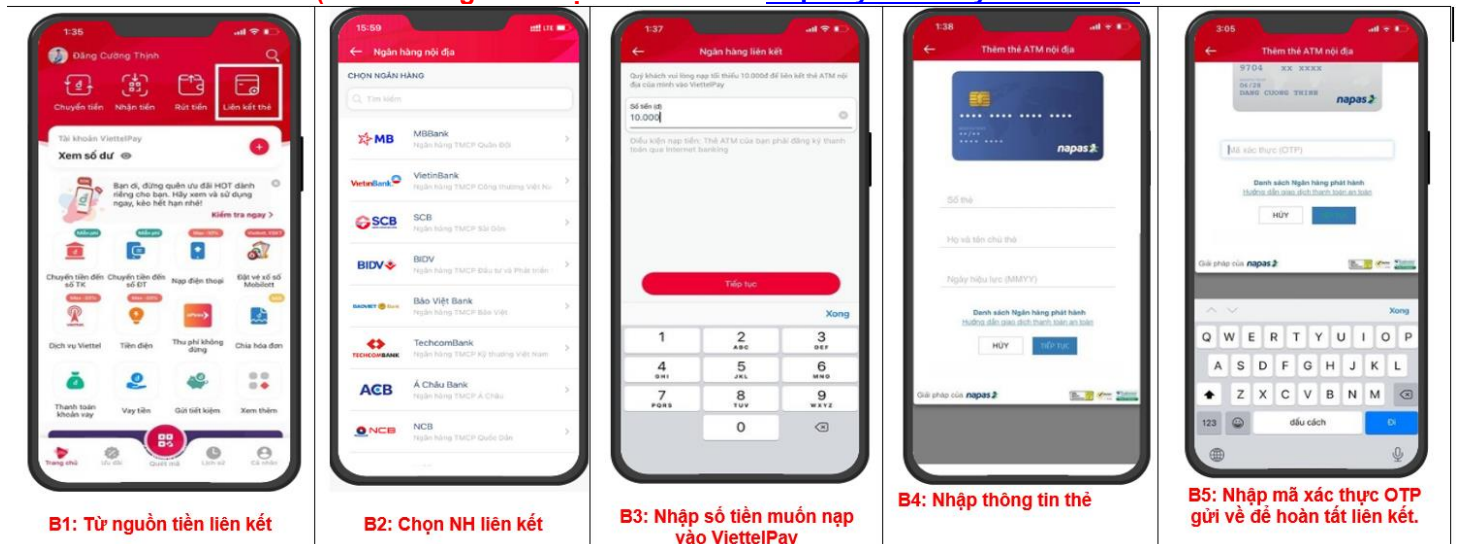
1:35

Đặng Cường Thịnh

Chuyển tiền Nhận tiền Rút tiền Liên kết thẻ

Tài khoản ViettelPay
Xem số dư

Bạn ơi, đừng quên ưu đãi HOT dành riêng cho bạn. Hãy xem và sử dụng ngay, kẻo hết hạn nhé!
Kiểm tra ngay >

Chuyển tiền đến số TK
Chuyển tiền đến số ĐT
Nạp điện thoại
Đặt vé xổ số Mobilott
Dịch vụ Viettel
Tiền điện
Thu phí không dừng
Chia hóa đơn
Thanh toán khoản vay
Vay tiền
Gửi tiết kiệm
Xem thêm

Trang chủ Ưu đãi Quét mã Lịch sử Cá nhân

B1: Từ nguồn tiền liên kết

15:59

Ngân hàng nội địa

CHỌN NGÂN HÀNG

Tìm kiếm

MBBank
Ngân hàng TMCP Quân Đội

VietinBank
Ngân hàng TMCP Công thương Việt Nam

SCB
Ngân hàng TMCP Sài Gòn

BIDV
Ngân hàng TMCP Đầu tư và Phát triển

Bảo Việt Bank
Ngân hàng TMCP Bảo Việt

TechcomBank
Ngân hàng TMCP Kỹ thương Việt Nam

Á Châu Bank
Ngân hàng TMCP Á Châu

NCB
Ngân hàng TMCP Quốc Dân

B2: Chọn NH liên kết

1:37

Ngân hàng liên kết

Quý khách vui lòng nạp tối thiểu 10.000đ để liên kết thẻ ATM nội địa của mình vào ViettelPay

Số tiền (đ)
10.000

Điều kiện nạp tiền: Thẻ ATM của bạn phải đăng ký thanh toán qua Internet banking

Tiếp tục

Xong

1
2 ABC
3 DEF
4 GHI
5 JKL
6 MNO
7 PQRS
8 TUV
9 WXYZ
0

B3: Nhập số tiền muốn nạp vào ViettelPay

1:38

Thêm thẻ ATM nội địa

napas

Số thẻ
Họ và tên chủ thẻ
Ngày hiệu lực (MMYY)

Danh sách Ngân hàng phát hành
Hướng dẫn giao dịch thanh toán an toàn

HỦY TIẾP TỤC

Giải pháp của napas

B4: Nhập thông tin thẻ

3:05

Thêm thẻ ATM nội địa

9704 XX XXXX
DANG CUONG THINH
napas

Mã xác thực (OTP)

Danh sách Ngân hàng phát hành
Hướng dẫn giao dịch thanh toán an toàn

HỦY

Giải pháp của napas

Xong

Q W E R T Y U I O P
A S D F G H J K L
Z X C V B N M
123 dấu cách Đi

B5: Nhập mã xác thực OTP gửi về để hoàn tất liên kết.